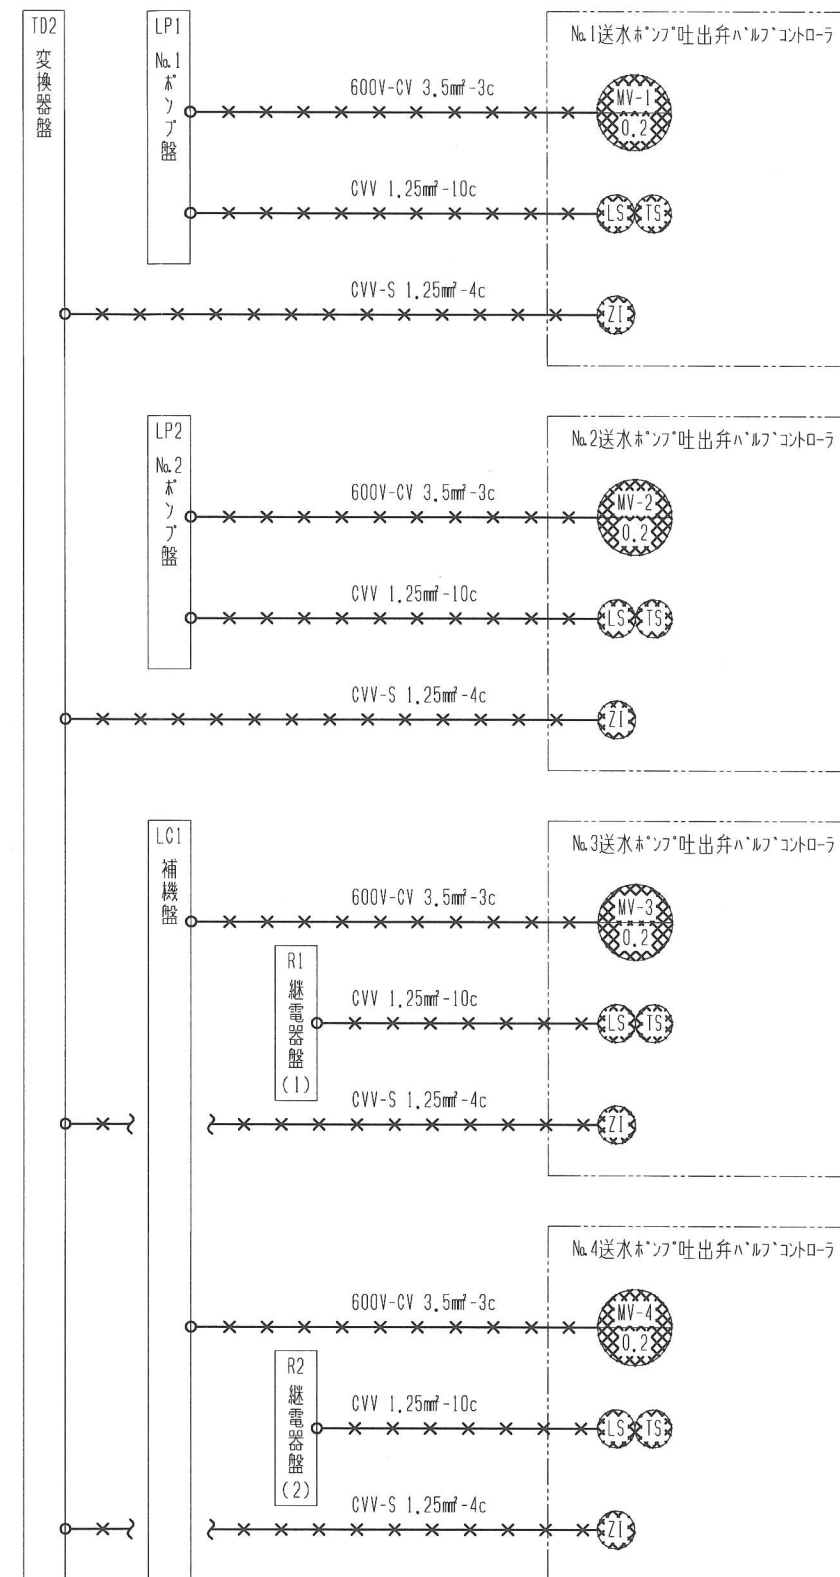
TD2
変換器盤

LP1
No.1
ポンプ盤

No.1送水ポンプ吐出弁バルブコントローラ

600V-CV 3.5mm²-3c

MV-1
0.2

CVV 1.25mm²-10c

LS
TS

CVV-S 1.25mm²-4c

ZI

LP2
No.2
ポンプ盤

No.2送水ポンプ吐出弁バルブコントローラ

600V-CV 3.5mm²-3c

MV-2
0.2

CVV 1.25mm²-10c

LS
TS

CVV-S 1.25mm²-4c

ZI

LC1
補機盤

No.3送水ポンプ吐出弁バルブコントローラ

600V-CV 3.5mm²-3c

MV-3
0.2

R1
継電器盤
(1)

CVV 1.25mm²-10c

LS
TS

CVV-S 1.25mm²-4c

ZI

No.4送水ポンプ吐出弁バルブコントローラ

600V-CV 3.5mm²-3c

MV-4
0.2

R2
継電器盤
(2)

CVV 1.25mm²-10c

LS
TS

CVV-S 1.25mm²-4c

ZI